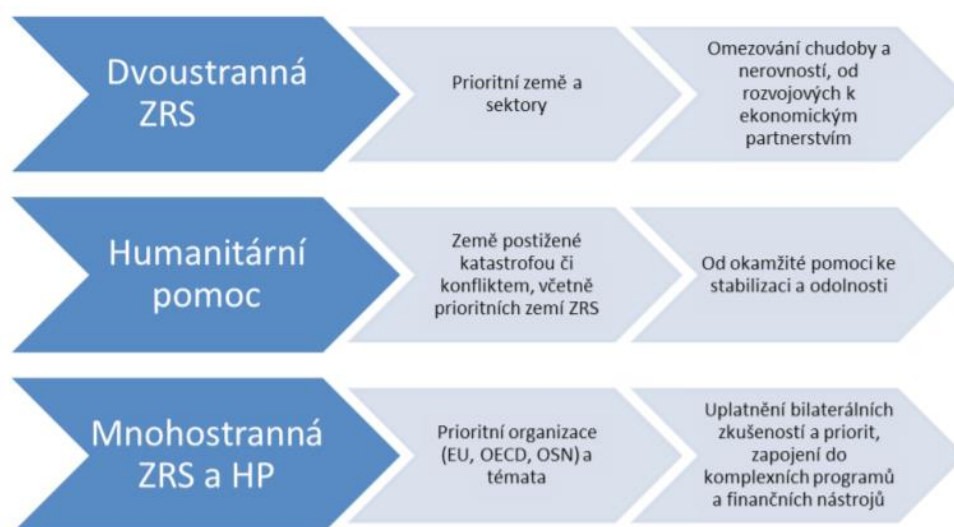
Dvoustranná ZRS

Prioritní země a sektory

Omezování chudoby a nerovností, od rozvojových k ekonomickým partnerstvím

Humanitární pomoc

Země postižené katastrofou či konfliktem, včetně prioritních zemí ZRS

Od okamžité pomoci ke stabilizaci a odolnosti

Mnohostranná ZRS a HP

Prioritní organizace (EU, OECD, OSN) a témata

Uplatnění bilaterálních zkušeností a priorit, zapojení do komplexních programů a finančních nástrojů